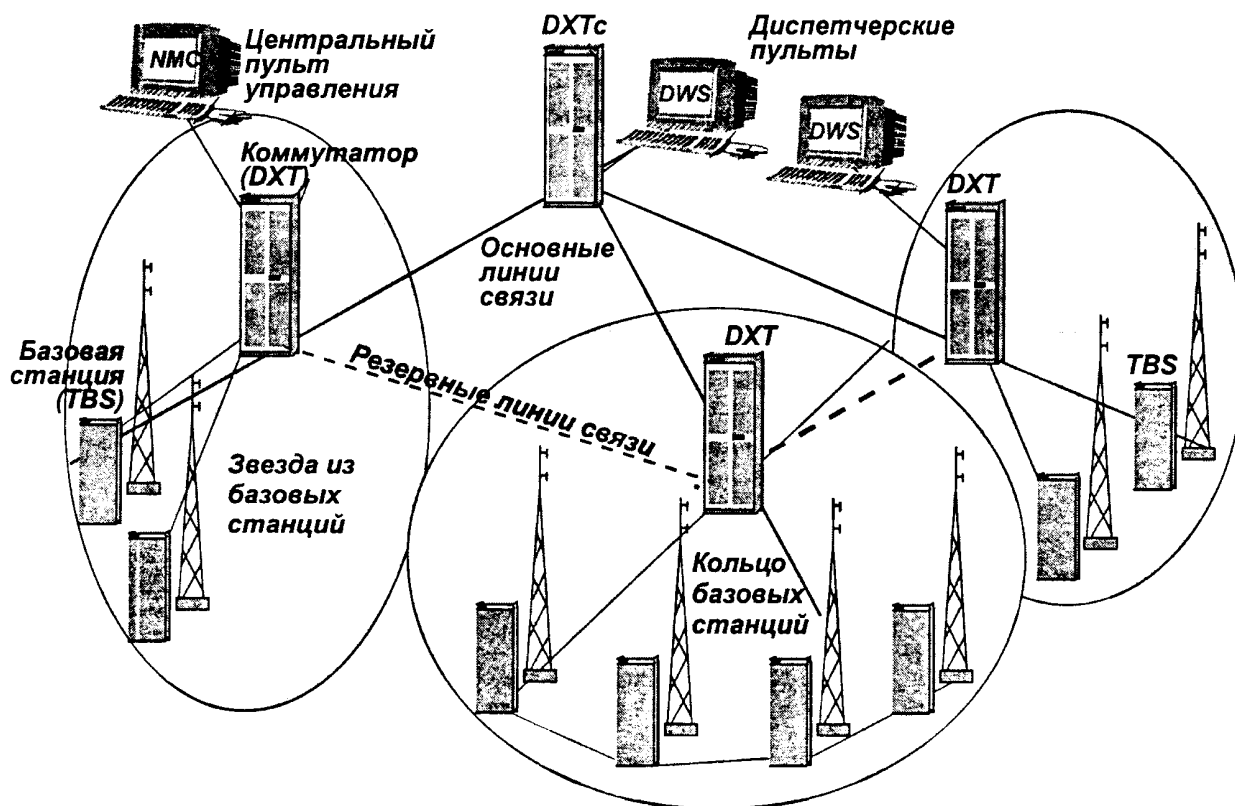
NMC

Центральный пульт управления

DXTc

Диспетчерские пульты

DWS

DWS

Коммутатор (DXT)

DXT

Основные линии связи

Базовая станция (TBS)

Резервные линии связи

DXT

TBS

Звезда из базовых станций

Кольцо базовых станций